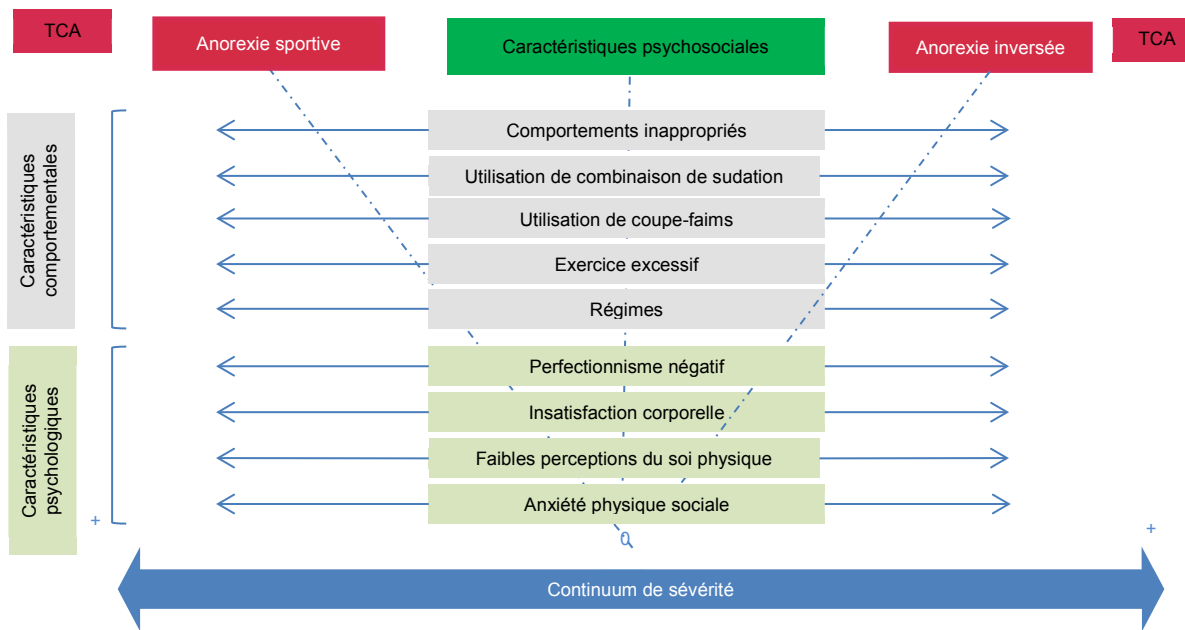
TCA

Anorexie sportive

Caractéristiques psychosociales

Anorexie inversée

TCA

Caractéristiques comportementales

Comportements inappropriés

Utilisation de combinaison de sudation

Utilisation de coupe-faims

Exercice excessif

Régimes

Caractéristiques psychologiques

Perfectionnisme négatif

Insatisfaction corporelle

Faibles perceptions du soi physique

Anxiété physique sociale

+

0

+

Continuum de sévérité